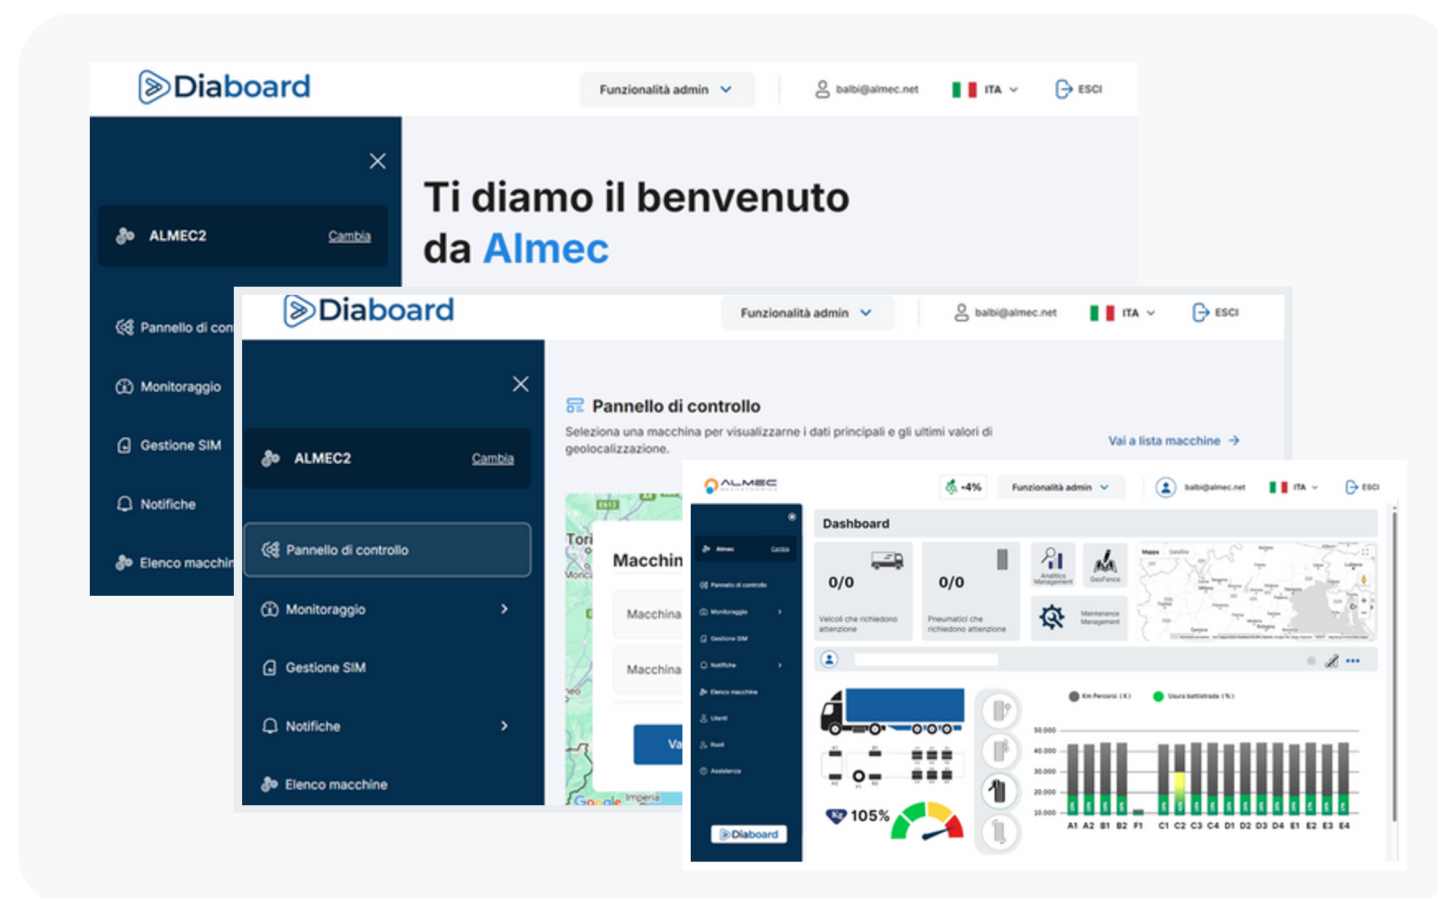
Diaboard

Funzionalità admin

balbi@almec.net

ITA

ESCI

ALMEC2

Cambia

Ti diamo il benvenuto da Almec

Pannello di con

Monitoraggio

Gestione SIM

Notifiche

Elenco macchin

Diaboard

Funzionalità admin

balbi@almec.net

ITA

ESCI

ALMEC2

Cambia

Pannello di controllo

Monitoraggio

Gestione SIM

Notifiche

Elenco macchine

Pannello di controllo

Seleziona una macchina per visualizzarne i dati principali e gli ultimi valori di geolocalizzazione.

Vai a lista macchine

Tori

Macchin

Macchina

Macchina

Va

ALMEC

-4%

Funzionalità admin

balbi@almec.net

ITA

ESCI

Almec

Cambia

Pannello di controllo

Monitoraggio

Gestione SIM

Notifiche

Elenco macchine

Utenti

Ruoli

Assistenza

Diaboard

Dashboard

0/0

Veicoli che richiedono attenzione

0/0

Pneumatici che richiedono attenzione

Analytics Management

GeoFence

Maintenance Management

Mappa

Satellite

105%

Km Percorsi (K)

Usura battistrada (%)

50.000

40.000

30.000

20.000

10.000

A1 A2 B1 B2 F1 C1 C2 C3 C4 D1 D2 D3 D4 E1 E2 E3 E4